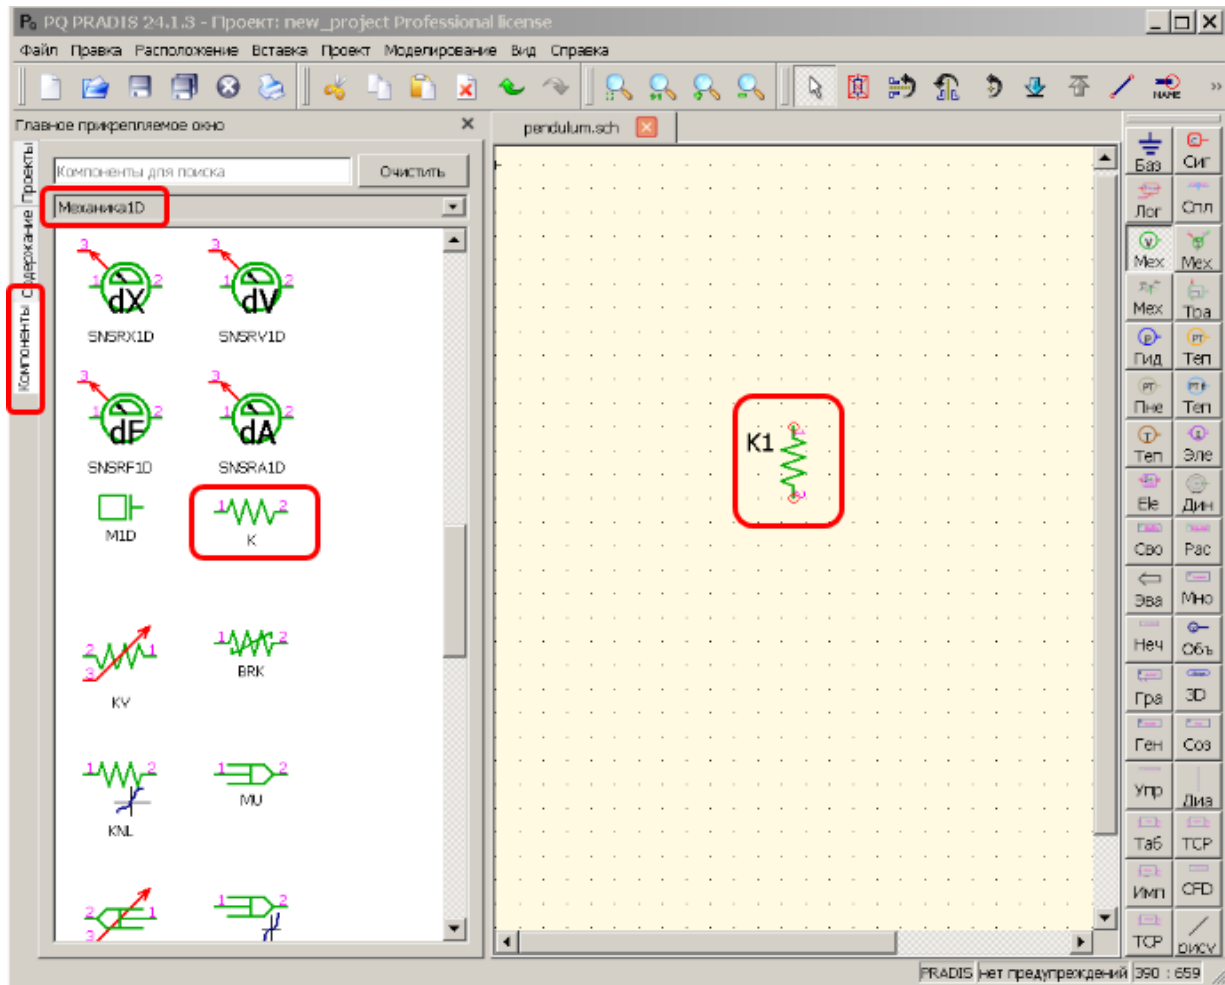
PQ PRADIS 24.1.3 - Проект: new_project Professional license

Файл Правка Расположение Вставка Проект Моделирование Вид Справка

Главное прикрепляемое окно

Проекты Содержание Компоненты

Компоненты для поиска
Очистить
Механика1D

dX
SNSRX1D
dV
SNSRV1D
dF
SNSRF1D
dA
SNSRA1D
M1D
K
KV
BRK
KNL
MU

pendulum.sch

K1

Баз Сиг
Лог Спл
Мех Мех
Мех Тра
Гид Теп
Пне Теп
Теп Эле
Ele Дин
Сво Рас
Эва Мно
Неч Объ
Гра 3D
Ген Соз
Упр Диа
Таб TCP
Имп CFD
TCP рисуя

PRADIS нет предупреждений 390 : 659